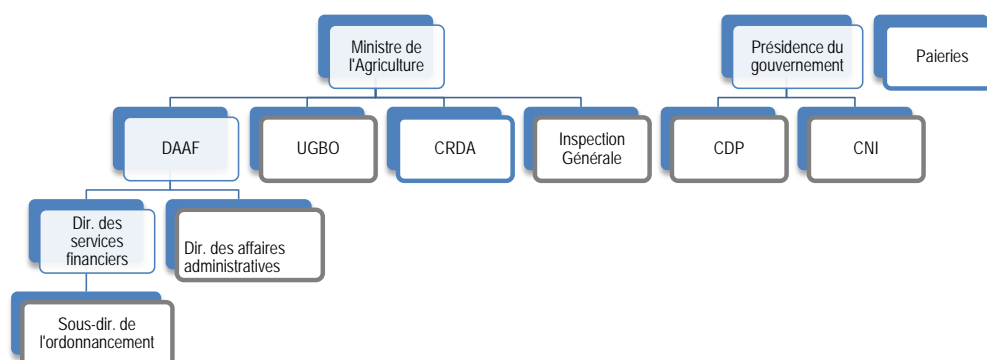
Ministre de l'Agriculture

DAAF

UGBO

CRDA

Inspection Générale

Dir. des services financiers

Dir. des affaires administratives

Sous-dir. de l'ordonnancement

Présidence du gouvernement

CDP

CNI

Paieries